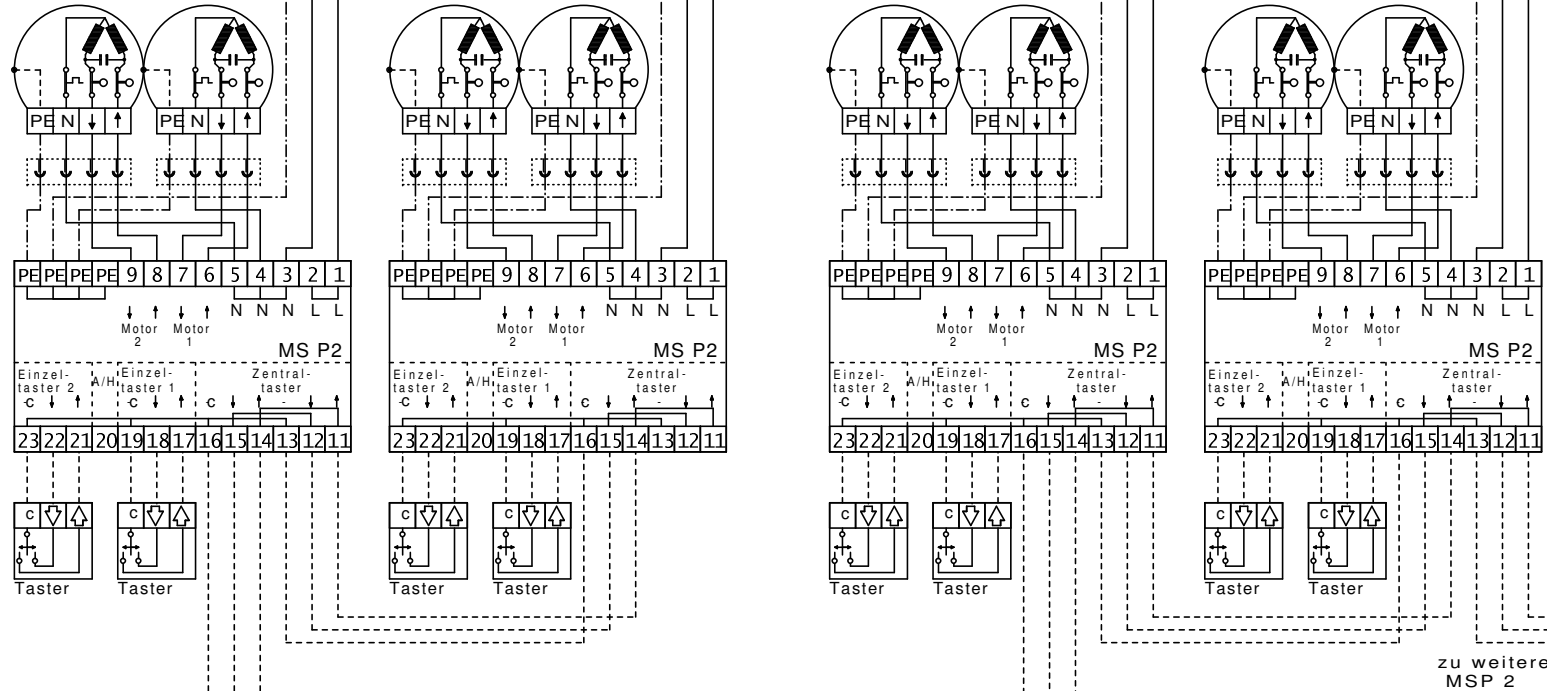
PE N ↓ ↑ PE N ↓ ↑ PE N ↓ ↑ PE N ↓ ↑ PE N ↓ ↑ PE N ↓ ↑ PE N ↓ ↑ PE N ↓ ↑

PE PE PE PE 9 8 7 6 5 4 3 2 1
↓ ↑ ↓ ↑ N N N L L
Motor 2 Motor 1
MS P2
Einzeltaster 2 A/H Einzeltaster 1 Zentraltaster
C ↓ ↑ C ↓ ↑ C ↓ ↑ - ↓ ↑
23 22 21 20 19 18 17 16 15 14 13 12 11
C
Taster
C
Taster

PE PE PE PE 9 8 7 6 5 4 3 2 1
↓ ↑ ↓ ↑ N N N L L
Motor 2 Motor 1
MS P2
Einzeltaster 2 A/H Einzeltaster 1 Zentraltaster
C ↓ ↑ C ↓ ↑ C ↓ ↑ - ↓ ↑
23 22 21 20 19 18 17 16 15 14 13 12 11
C
Taster
C
Taster

PE PE PE PE 9 8 7 6 5 4 3 2 1
↓ ↑ ↓ ↑ N N N L L
Motor 2 Motor 1
MS P2
Einzeltaster 2 A/H Einzeltaster 1 Zentraltaster
C ↓ ↑ C ↓ ↑ C ↓ ↑ - ↓ ↑
23 22 21 20 19 18 17 16 15 14 13 12 11
C
Taster
C
Taster

PE PE PE PE 9 8 7 6 5 4 3 2 1
↓ ↑ ↓ ↑ N N N L L
Motor 2 Motor 1
MS P2
Einzeltaster 2 A/H Einzeltaster 1 Zentraltaster
C ↓ ↑ C ↓ ↑ C ↓ ↑ - ↓ ↑
23 22 21 20 19 18 17 16 15 14 13 12 11
C
Taster
C
Taster

zu weitere
MSP 2